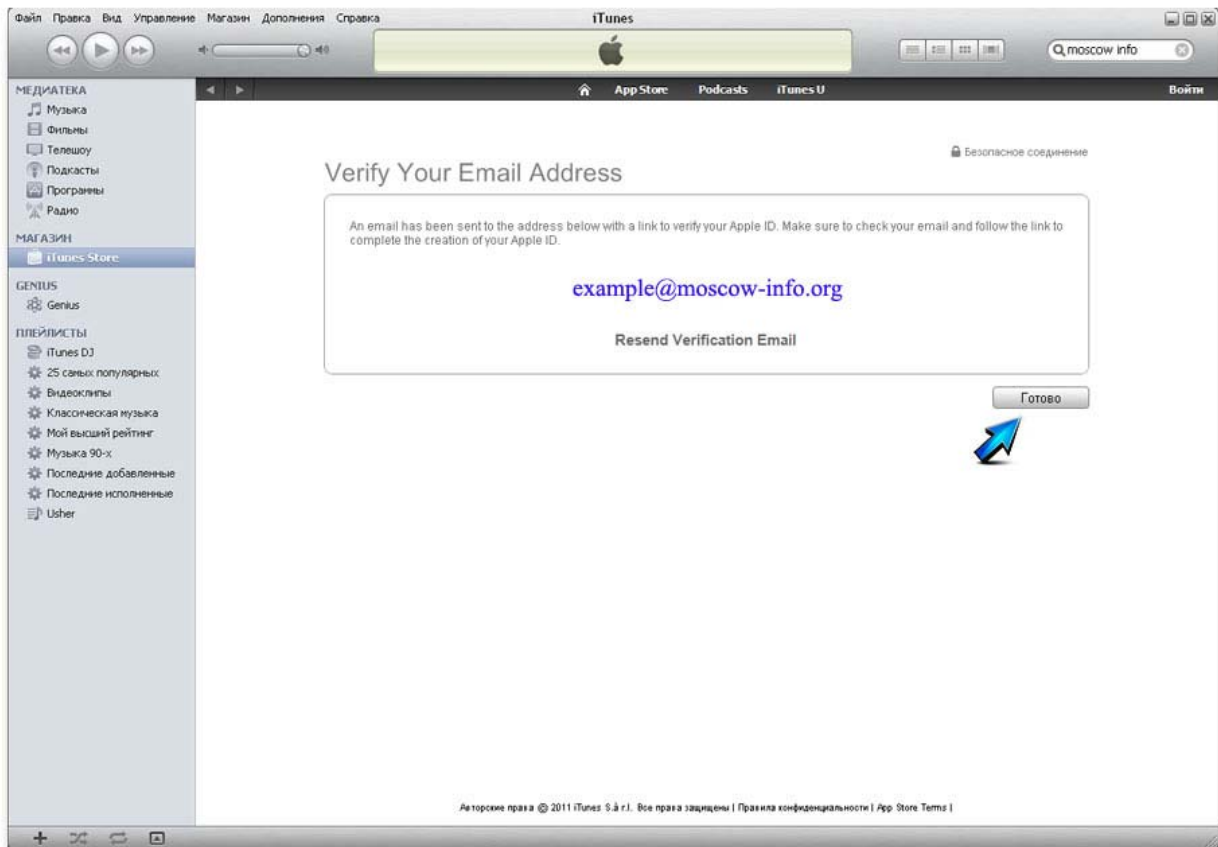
Файл Правка Вид Управление Магазин Дополнения Справка

iTunes

moscow info

МЕДИАТЕКА
Музыка
Фильмы
Телешоу
Подкасты
Программы
Радио

МАГАЗИН
iTunes Store

GENIUS
Genius

ПЛЕЙЛИСТЫ
iTunes DJ
25 самых популярных
Видеоклипы
Классическая музыка
Мой высший рейтинг
Музыка 90-х
Последние добавленные
Последние исполненные
Usher

App Store Podcasts iTunes U

Войти

Безопасное соединение

Verify Your Email Address

An email has been sent to the address below with a link to verify your Apple ID. Make sure to check your email and follow the link to complete the creation of your Apple ID.

example@moscow-info.org

Resend Verification Email

Готово

Авторские права © 2011 iTunes S.à r.l. Все права защищены | Правила конфиденциальности | App Store Terms |